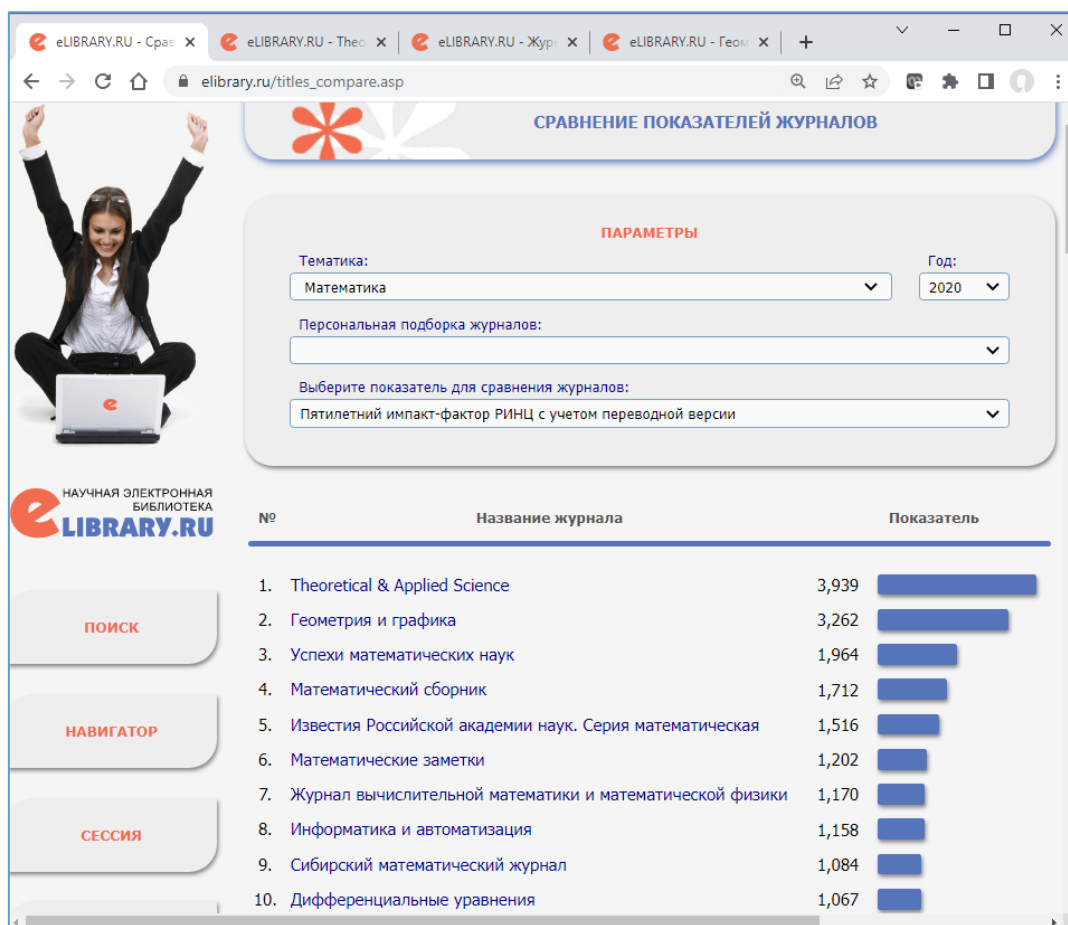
eLIBRARY.RU - Срав ×
eLIBRARY.RU - Theo ×
eLIBRARY.RU - Журн ×
eLIBRARY.RU - Геом ×
+

elibrary.ru/titles_compare.asp

СРАВНЕНИЕ ПОКАЗАТЕЛЕЙ ЖУРНАЛОВ

ПАРАМЕТРЫ

Тематика:
Математика
Год:
2020

Персональная подборка журналов:

Выберите показатель для сравнения журналов:
Пятилетний импакт-фактор РИНЦ с учетом переводной версии

НАУЧНАЯ ЭЛЕКТРОННАЯ БИБЛИОТЕКА
eLIBRARY.RU

ПОИСК

НАВИГАТОР

СЕССИЯ

| № | Название журнала | Показатель |
|---|---|---|
| 1. | Theoretical & Applied Science | 3,939 |
| 2. | Геометрия и графика | 3,262 |
| 3. | Успехи математических наук | 1,964 |
| 4. | Математический сборник | 1,712 |
| 5. | Известия Российской академии наук. Серия математическая | 1,516 |
| 6. | Математические заметки | 1,202 |
| 7. | Журнал вычислительной математики и математической физики | 1,170 |
| 8. | Информатика и автоматизация | 1,158 |
| 9. | Сибирский математический журнал | 1,084 |
| 10. | Дифференциальные уравнения | 1,067 |